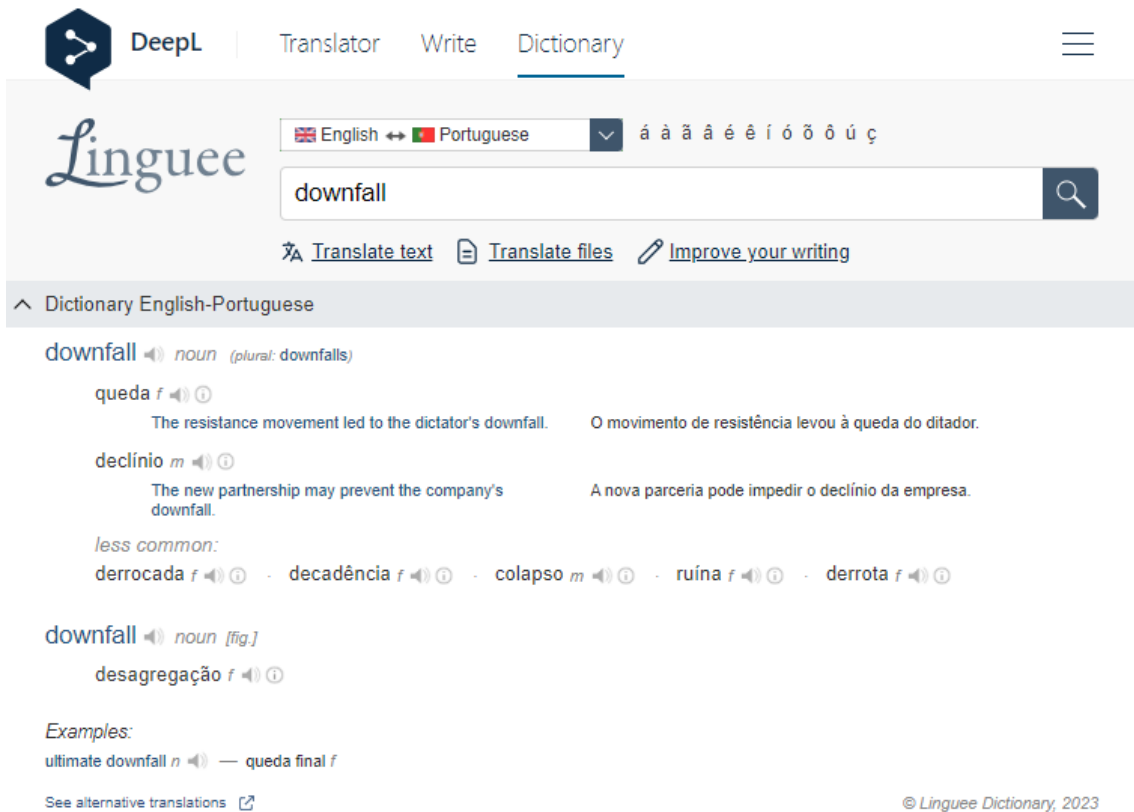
DeepL Translator Write Dictionary

Linguee

English ↔ Portuguese

á à ã â é ê í ó õ ô ú ç

downfall

Translate text Translate files Improve your writing

Dictionary English-Portuguese

downfall noun (plural: downfalls)

queda f

The resistance movement led to the dictator's downfall. O movimento de resistência levou à queda do ditador.

declínio m

The new partnership may prevent the company's downfall. A nova parceria pode impedir o declínio da empresa.

less common:

derrocada f · decadência f · colapso m · ruína f · derrota f

downfall noun [fig.]

desagregação f

Examples:

ultimate downfall n — queda final f

See alternative translations

© Linguee Dictionary, 2023